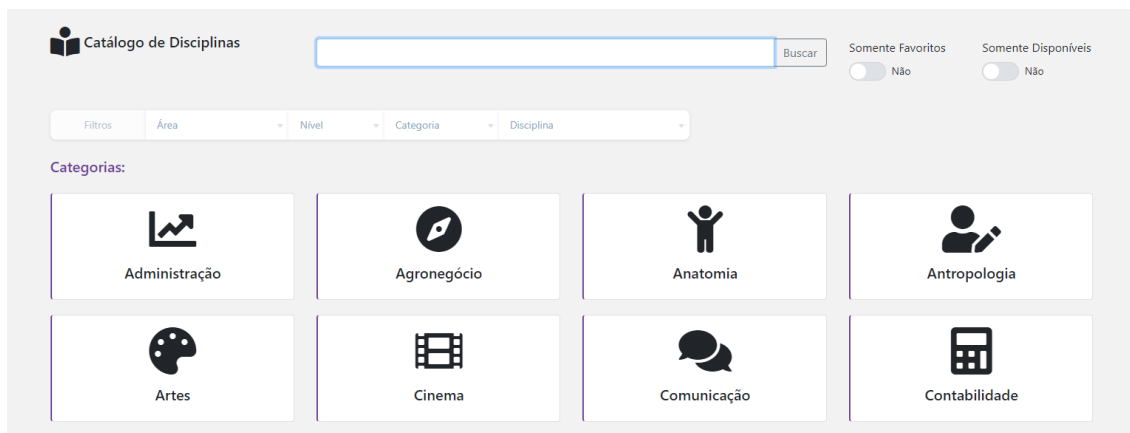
Catálogo de Disciplinas

Buscar

Somente Favoritos
Não

Somente Disponíveis
Não

Filtros
Área
Nível
Categoria
Disciplina

Categorias:

Administração
Agronegócio
Anatomia
Antropologia
Artes
Cinema
Comunicação
Contabilidade